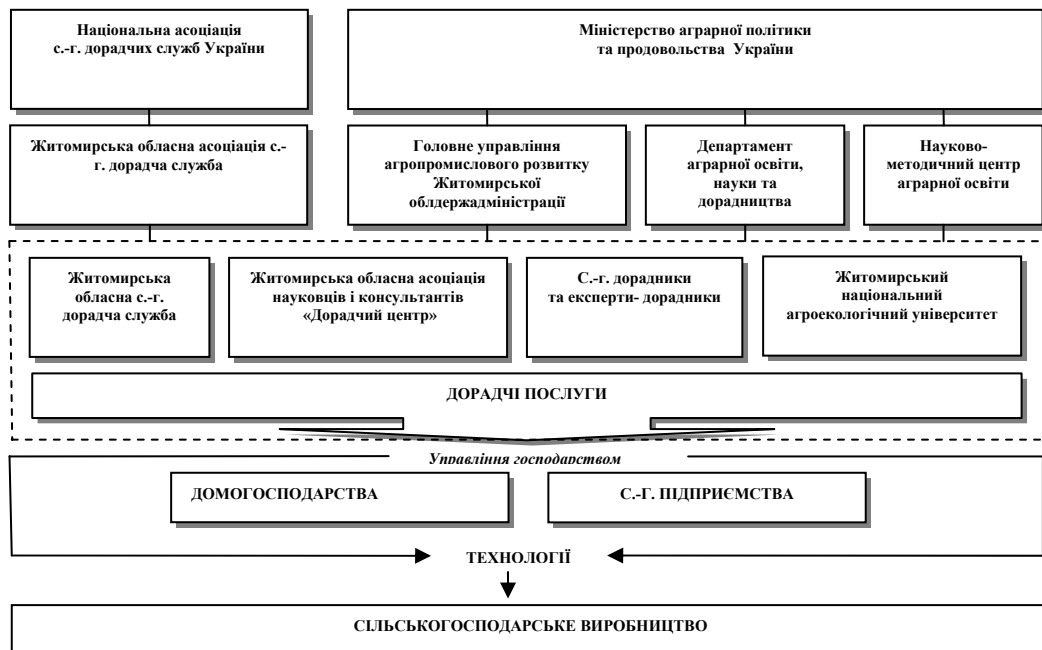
Національна асоціація с.-г. дорадчих служб України

Міністерство аграрної політики та продовольства України

Житомирська обласна асоціація с.-г. дорадча служба

Головне управління агропромислового розвитку Житомирської облдержадміністрації

Департамент аграрної освіти, науки та дорадництва

Науково-методичний центр аграрної освіти

Житомирська обласна с.-г. дорадча служба

Житомирська обласна асоціація науковців і консультантів «Дорадчий центр»

С.-г. дорадники та експерти- дорадники

Житомирський національний агроекологічний університет

ДОРАДЧІ ПОСЛУГИ

Управління господарством

ДОМОГОСПОДАРСТВА

С.-Г. ПІДПРИЄМСТВА

ТЕХНОЛОГІЇ

СІЛЬСЬКОГОСПОДАРСЬКЕ ВИРОБНИЦТВО